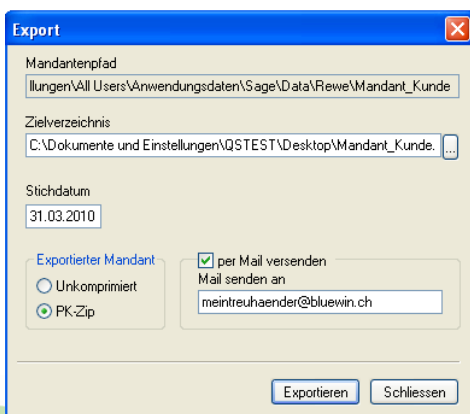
Export

Mandantenpfad

llungen\All Users\Anwendungsdaten\Sage\Data\Rewe\Mandant_Kunde

Zielverzeichnis

C:\Dokumente und Einstellungen\QSTEST\Desktop\Mandant_Kunde.

...

Stichdatum

31.03.2010

Exportierter Mandant

Unkomprimiert

PK-Zip

per Mail versenden

Mail senden an

meintreuhaender@bluewin.ch

Exportieren

Schliessen